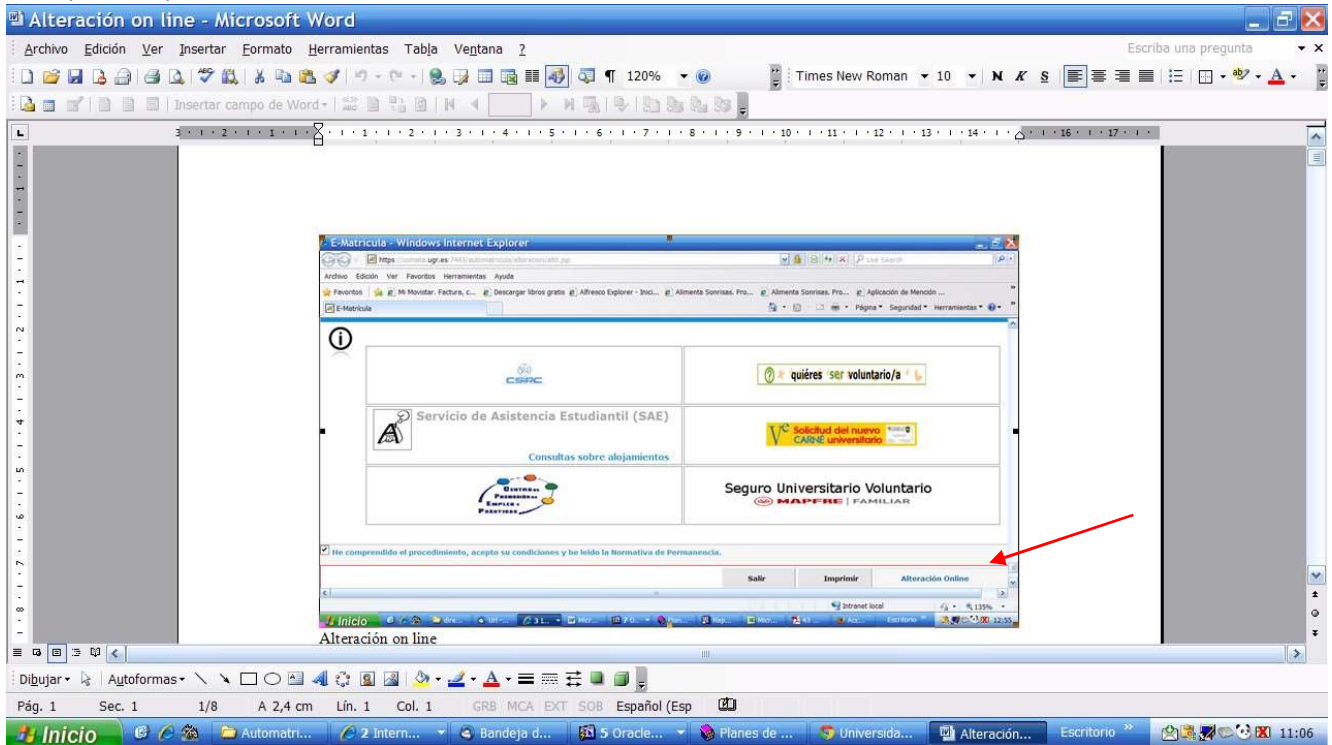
Alteración on line - Microsoft Word

Archivo Edición Ver Insertar Formato Herramientas Tabla Ventana ?

Escriba una pregunta

120%

Times New Roman 10 N K S

Insertar campo de Word

E-Matrícula - Windows Internet Explorer

https://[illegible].ugr.es

Archivo Edición Ver Favoritos Herramientas Ayuda

Favoritos Mi Movistar. Factura, c... Descargar libros gratis Alfresco Explorer - Inici... Alimenta Sonrisas. Pro... Alimenta Sonrisas. Pro... Aplicación de Mención ...

E-Matrícula

Página Seguridad Herramientas

CSIRC

quiéres ser voluntario/a

Servicio de Asistencia Estudiantil (SAE)

Consultas sobre alojamientos

Solicitud del nuevo CARNÉ universitario

Seguro Universitario Voluntario

MAPFRE | FAMILIAR

He comprendido el procedimiento, acepto su condiciones y he leído la Normativa de Permanencia.

Salir Imprimir Alteración Online

Intranet local 135%

Inicio Escritorio 12:55

Alteración on line

Dibujar Autoformas

Pág. 1 Sec. 1 1/8 A 2,4 cm Lín. 1 Col. 1 GRB MCA EXT SOB Español (Esp

Inicio Automatri... 2 Intern... Bandeja d... 5 Oracle... Planes de ... Universida... Alteración... Escritorio 11:06